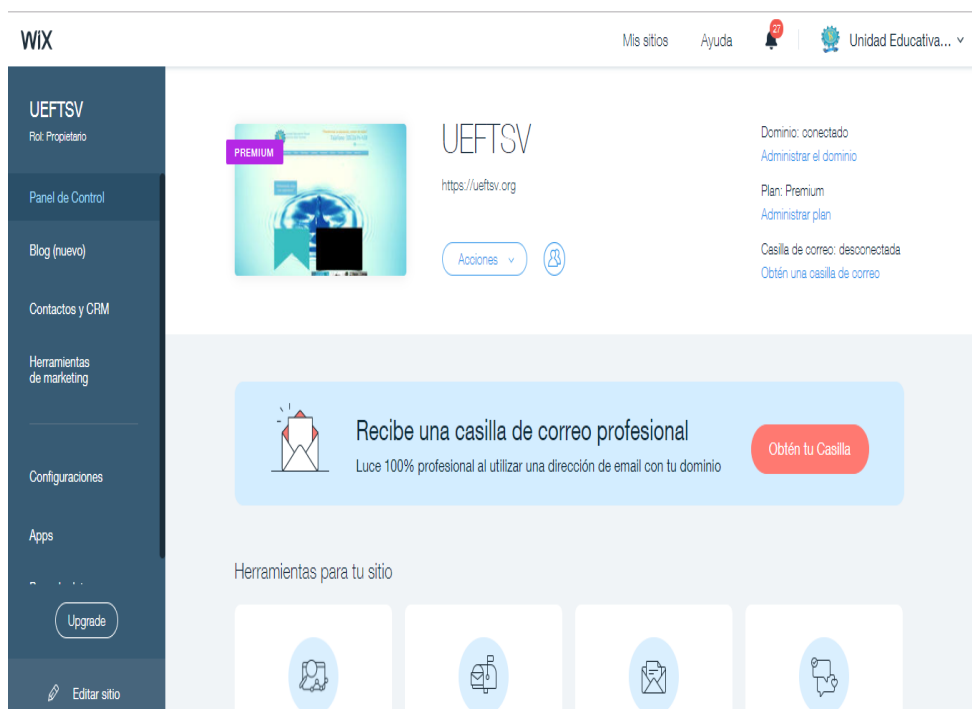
WiX

Mis sitios Ayuda 27 Unidad Educativa...

UEFTSV
Rol: Propietario

Panel de Control

Blog (nuevo)

Contactos y CRM

Herramientas de marketing

Configuraciones

Apps

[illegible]

Upgrade

Editar sitio

PREMIUM

UEFTSV

https://ueftsv.org

Acciones

Dominio: conectado
Administrar el dominio

Plan: Premium
Administrar plan

Casilla de correo: desconectada
Obtén una casilla de correo

Recibe una casilla de correo profesional

Luce 100% profesional al utilizar una dirección de email con tu dominio

Obtén tu Casilla

Herramientas para tu sitio